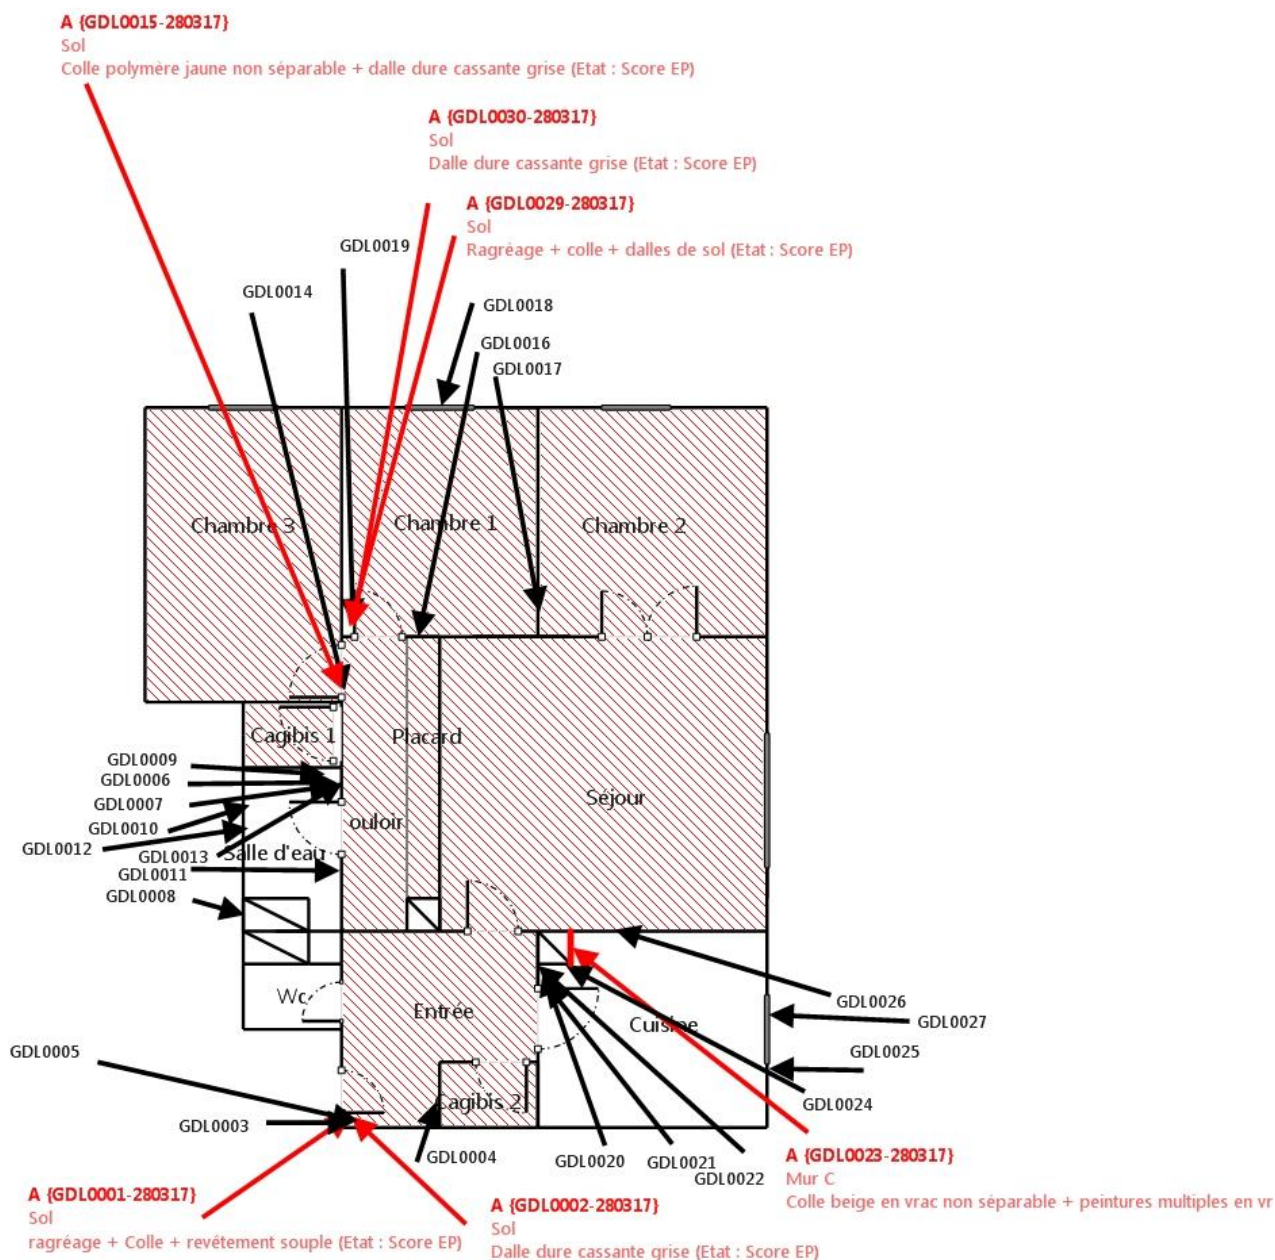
A {GDL0015-280317}
Sol
Colle polymère jaune non séparable + dalle dure cassante grise (Etat : Score EP)

A {GDL0030-280317}
Sol
Dalle dure cassante grise (Etat : Score EP)

A {GDL0029-280317}
Sol
Ragréage + colle + dalles de sol (Etat : Score EP)

GDL0019
GDL0014
GDL0018
GDL0016
GDL0017

Chambre 3
Chambre 1
Chambre 2
Cagibis 1
Placard
Séjour
ouloir
Salle d'eau
Wc
Entrée
Cuisine
Cagibis 2

GDL0009
GDL0006
GDL0007
GDL0010
GDL0012
GDL0013
GDL0011
GDL0008
GDL0026
GDL0027
GDL0025
GDL0024
GDL0005
GDL0003
GDL0004
GDL0020
GDL0021
GDL0022

A {GDL0023-280317}
Mur C
Colle beige en vrac non séparable + peintures multiples en vr

A {GDL0001-280317}
Sol
ragréage + Colle + revétement souple (Etat : Score EP)

A {GDL0002-280317}
Sol
Dalle dure cassante grise (Etat : Score EP)